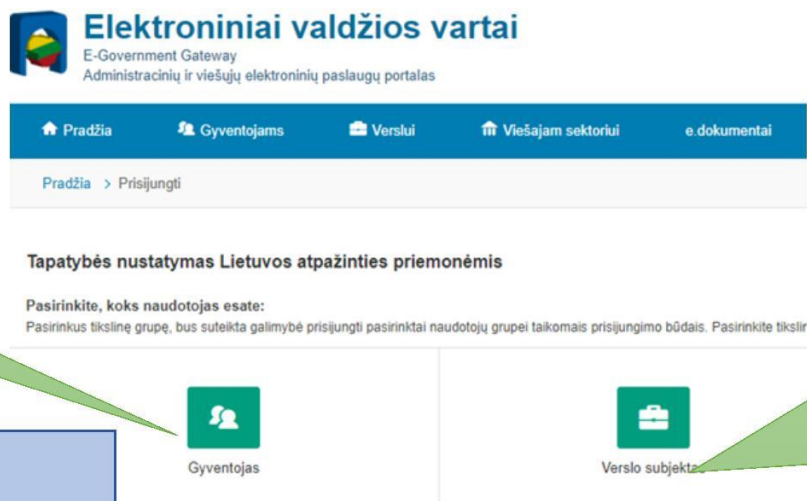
Elektroniniai valdžios vartai
E-Government Gateway
Administracinių ir viešųjų elektroninių paslaugų portalas

Pradžia Gyventojams Verslui Viešajam sektoriui e.dokumentai

Pradžia > Prisijungti

Tapatybės nustatymas Lietuvos atpažinties priemonėmis

Pasirinkite, koks naudotojas esate:
Pasirinkus tikslinę grupę, bus suteikta galimybė prisijungti pasirinktai naudotojų grupei taikomais prisijungimo būdais. Pasirinkite tikslin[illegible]

Gyventojas

Verslo subjekt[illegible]